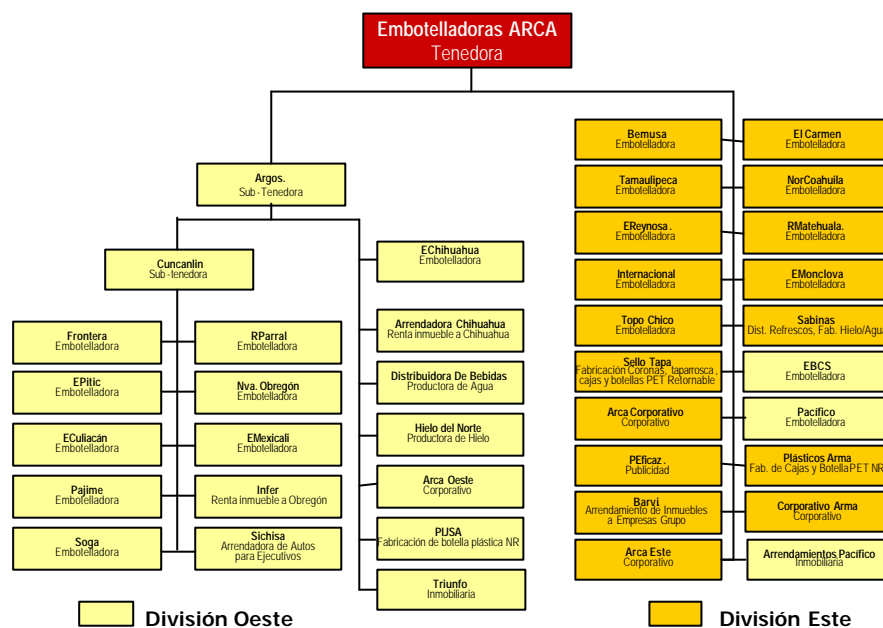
Embotelladoras ARCA
Tenedora

Argos.
Sub-Tenedora

Cuncanlin
Sub-tenedora

Frontera
Embotelladora

RParral
Embotelladora

EPitic
Embotelladora

Nva. Obregón
Embotelladora

ECuliacán
Embotelladora

EMexicali
Embotelladora

Pajime
Embotelladora

Infer
Renta inmueble a Obregón

Soga
Embotelladora

Sichisa
Arrendadora de Autos para Ejecutivos

EChihuahua
Embotelladora

Arrendadora Chihuahua
Renta inmueble a Chihuahua

Distribuidora De Bebidas
Productora de Agua

Hielo del Norte
Productora de Hielo

Arca Oeste
Corporativo

PLISA
Fabricación de botella plástica NR

Triunfo
Inmobiliaria

Bemusa
Embotelladora

El Carmen
Embotelladora

Tamaulipeca
Embotelladora

NorCoahuila
Embotelladora

EReynosa.
Embotelladora

RMatehuala.
Embotelladora

Internacional
Embotelladora

EMonclova
Embotelladora

Topo Chico
Embotelladora

Sabinas
Dist. Refrescos, Fab. Hielo/Agua

Sello Tapa
Fabricación Coronas, taparrosca, cajas y botellas PET Retornable

EBCS
Embotelladora

Arca Corporativo
Corporativo

Pacífico
Embotelladora

PEficaz.
Publicidad

Plásticos Arma
Fab. de Cajas y Botella PET NR

Barvi
Arrendamiento de Inmuebles a Empresas Grupo

Corporativo Arma
Corporativo

Arca Este
Corporativo

Arrendamientos Pacífico
Inmobiliaria

División Oeste

División Este